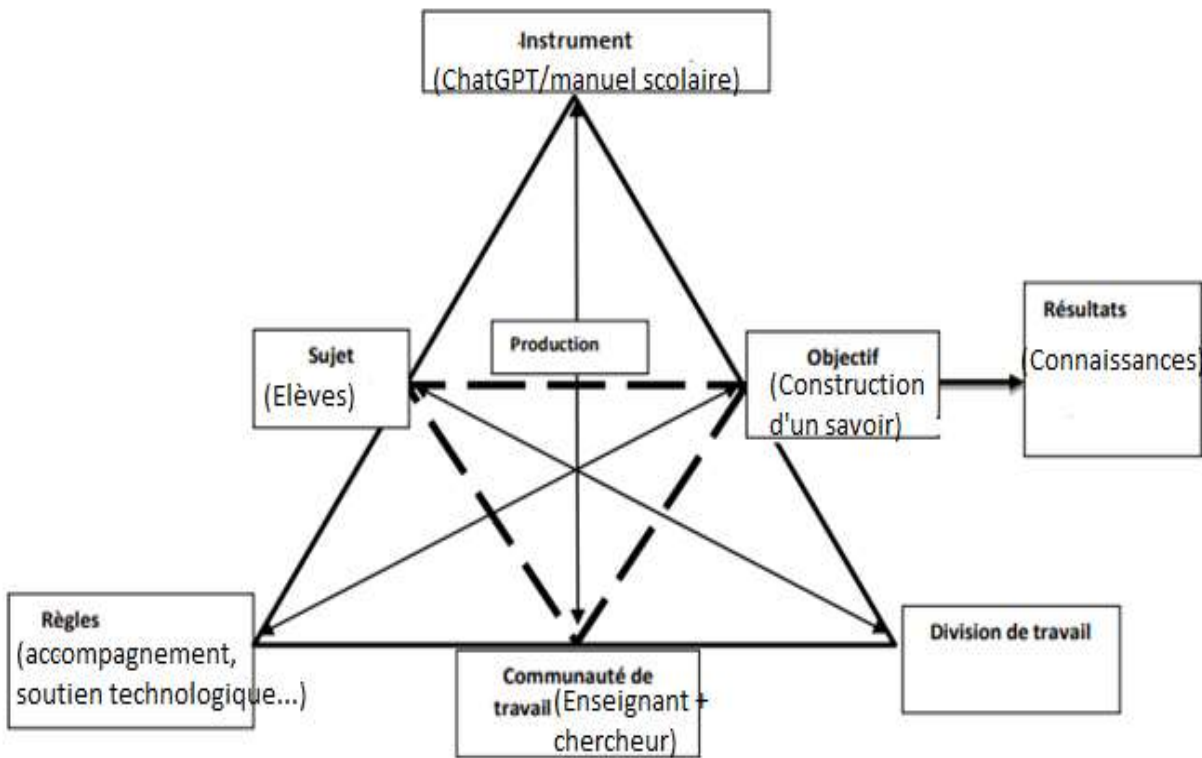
Instrument
(ChatGPT/manuel scolaire)

Sujet
(Elèves)

Production

Objectif
(Construction d'un savoir)

Résultats
(Connaissances)

Règles
(accompagnement, soutien technologique...)

Communauté de travail (Enseignant + chercheur)

Division de travail